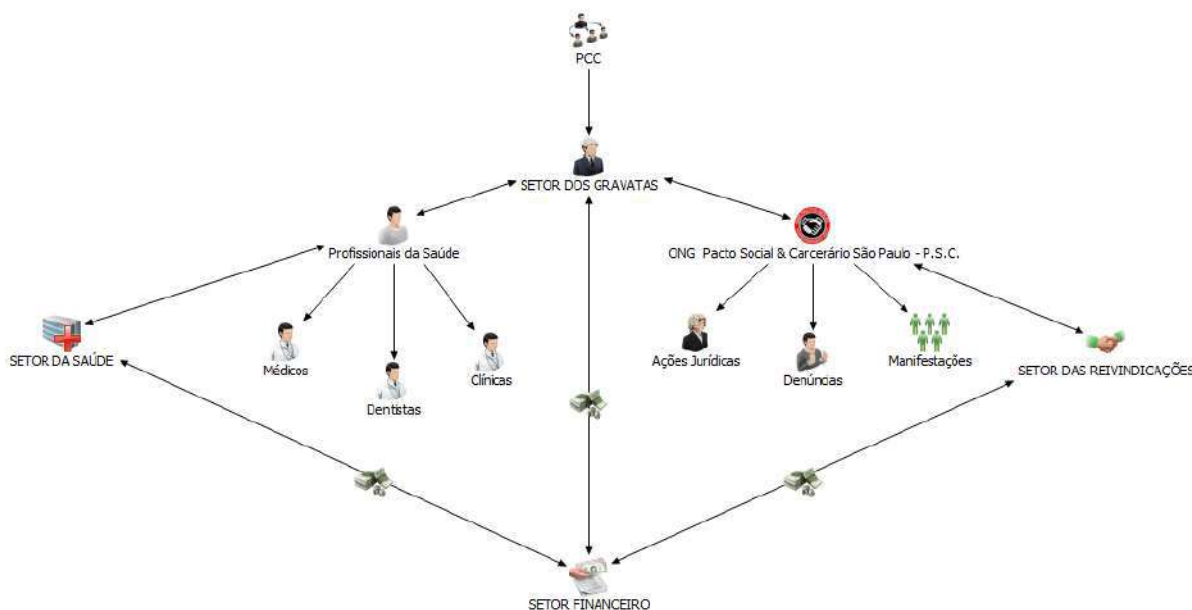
PCC

SETOR DOS GRAVATAS

Profissionais da Saúde

ONG Pacto Social & Carcerário São Paulo - P.S.C.

SETOR DA SAÚDE

Médicos

Dentistas

Clínicas

Ações Jurídicas

Denúncias

Manifestações

SETOR DAS REIVINDICAÇÕES

SETOR FINANCEIRO